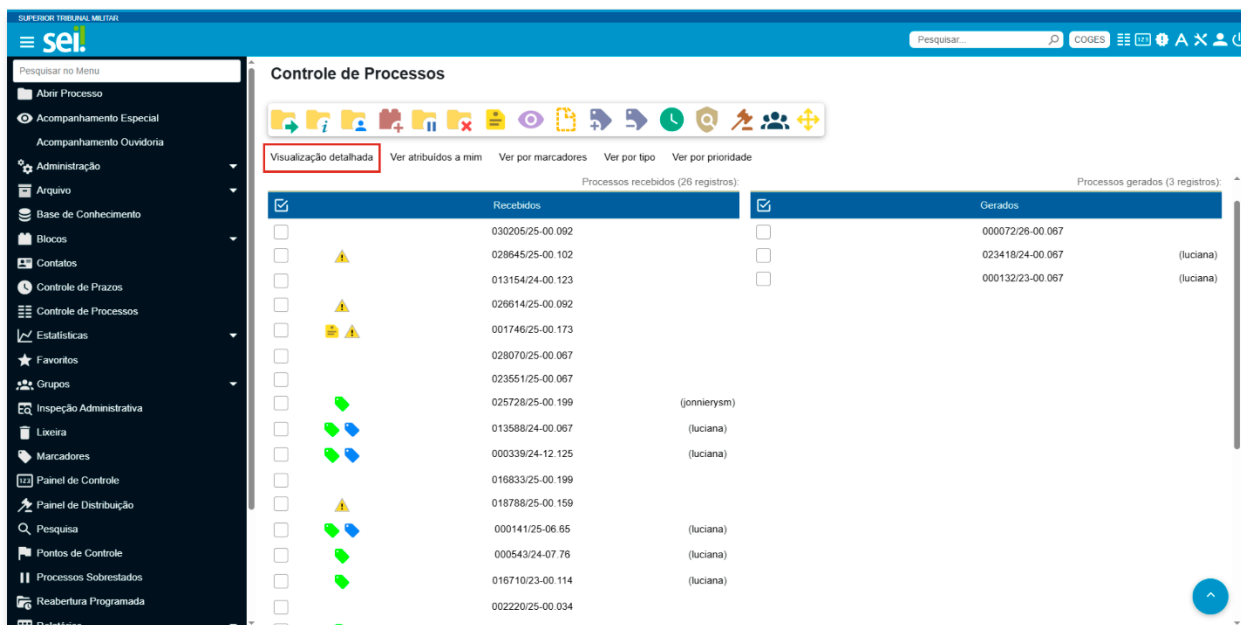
SUPERIOR TRIBUNAL MILITAR
sei!
Pesquisar...
COGES

Pesquisar no Menu
Abrir Processo
Acompanhamento Especial
Acompanhamento Ouvidoria
Administração
Arquivo
Base de Conhecimento
Blocos
Contatos
Controle de Prazos
Controle de Processos
Estatísticas
Favoritos
Grupos
Inspeção Administrativa
Lixeira
Marcadores
Painel de Controle
Painel de Distribuição
Pesquisa
Pontos de Controle
Processos Sobrestados
Reabertura Programada

Controle de Processos

Visualização detalhada
Ver atribuídos a mim
Ver por marcadores
Ver por tipo
Ver por prioridade

Processos recebidos (26 registros):

| | | Recebidos | |
|---|---|---|---|
| | | 030205/25-00.092 | |
| | | 028645/25-00.102 | |
| | | 013154/24-00.123 | |
| | | 026614/25-00.092 | |
| | | 001746/25-00.173 | |
| | | 028070/25-00.067 | |
| | | 023551/25-00.067 | |
| | | 025728/25-00.199 | (jonnierysm) |
| | | 013588/24-00.067 | (luciana) |
| | | 000339/24-12.125 | (luciana) |
| | | 016833/25-00.199 | |
| | | 018788/25-00.159 | |
| | | 000141/25-06.65 | (luciana) |
| | | 000543/24-07.76 | (luciana) |
| | | 016710/23-00.114 | (luciana) |
| | | 002220/25-00.034 | |

Processos gerados (3 registros):

| | Gerados | |
|---|---|---|
| | 000072/26-00.067 | |
| | 023418/24-00.067 | (luciana) |
| | 000132/23-00.067 | (luciana) |